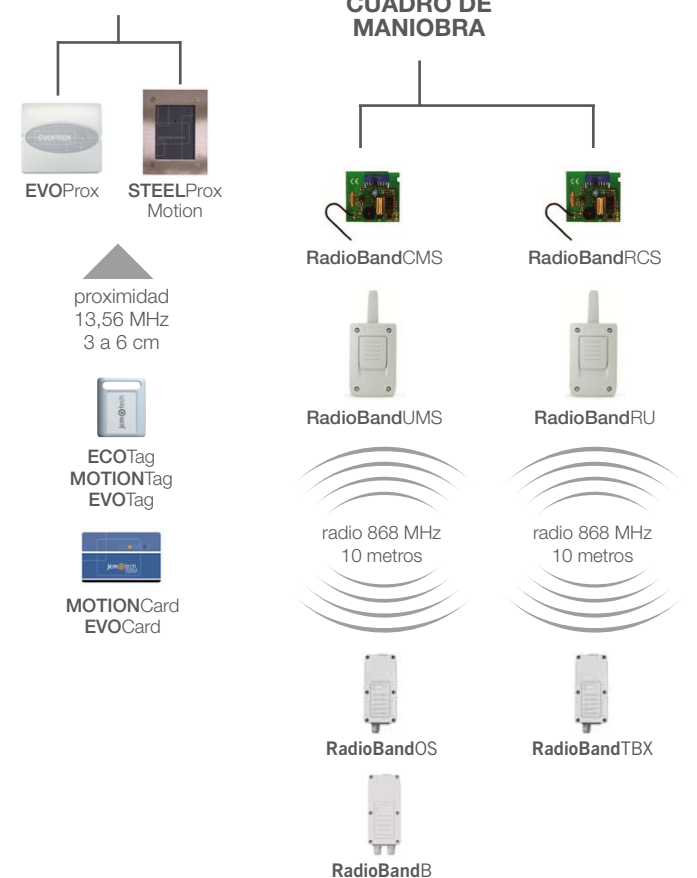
CUADRO DE MANIOBRA

EVOPROX

EVOProx

STEELProx Motion

proximidad
13,56 MHz
3 a 6 cm

ECOTag
MOTIONTag
EVOTag

MOTIONCard
EVOCard

RadioBandCMS

RadioBandRCS

RadioBandUMS

RadioBandRU

radio 868 MHz
10 metros

radio 868 MHz
10 metros

RadioBandOS

RadioBandTBX

RadioBandB